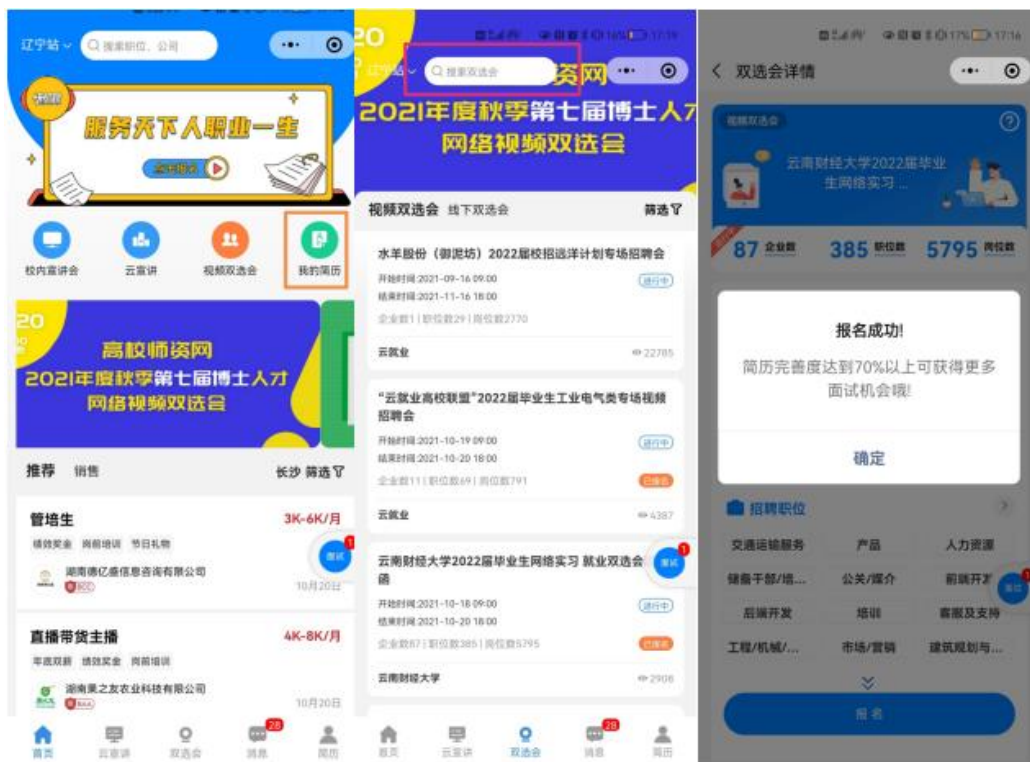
辽宁站 搜索职位、公司

服务天下人职业一生

校内宣讲会 云宣讲 视频双选会 我的简历

20
高校师资网
2021年度秋季第七届博士人才网络视频双选会

推荐 销售 长沙 筛选

管培生 3K-6K/月
绩效奖金 岗前培训 节日礼物
湖南德亿盛信息咨询有限公司
10月20日

直播带货主播 4K-8K/月
年底双薪 绩效奖金 岗前培训
湖南果之友农业科技有限公司
10月20日

首页 云宣讲 双选会 消息 28 简历

20
辽宁站 搜索双选会 资网
2021年度秋季第七届博士人才网络视频双选会

视频双选会 线下双选会 筛选

水羊股份（御泥坊）2022届校招远洋计划专场招聘会
开始时间:2021-09-16 09:00
结束时间:2021-11-16 18:00
进行中
企业数1 | 职位数29 | 岗位数2770
云就业 22785

“云就业高校联盟”2022届毕业生工业电气类专场视频招聘会
开始时间:2021-10-19 09:00
结束时间:2021-10-20 18:00
进行中
企业数11 | 职位数69 | 岗位数791
已报名
云就业 4387

云南财经大学2022届毕业生网络实习 就业双选会
开始时间:2021-10-18 09:00
结束时间:2021-10-20 18:00
进行中
企业数87 | 职位数385 | 岗位数5795
已报名
云南财经大学 2906

首页 云宣讲 双选会 消息 28 简历

双选会详情
视频双选会
云南财经大学2022届毕业生网络实习 ...
87 企业数 385 职位数 5795 岗位数

报名成功!
简历完善度达到70%以上可获得更多面试机会哦!
确定

招聘职位
交通运输服务 产品 人力资源
储备干部/培... 公关/媒介 前端开发
后端开发 培训 客服及支持
工程/机械/... 市场/营销 建筑规划与...

报名